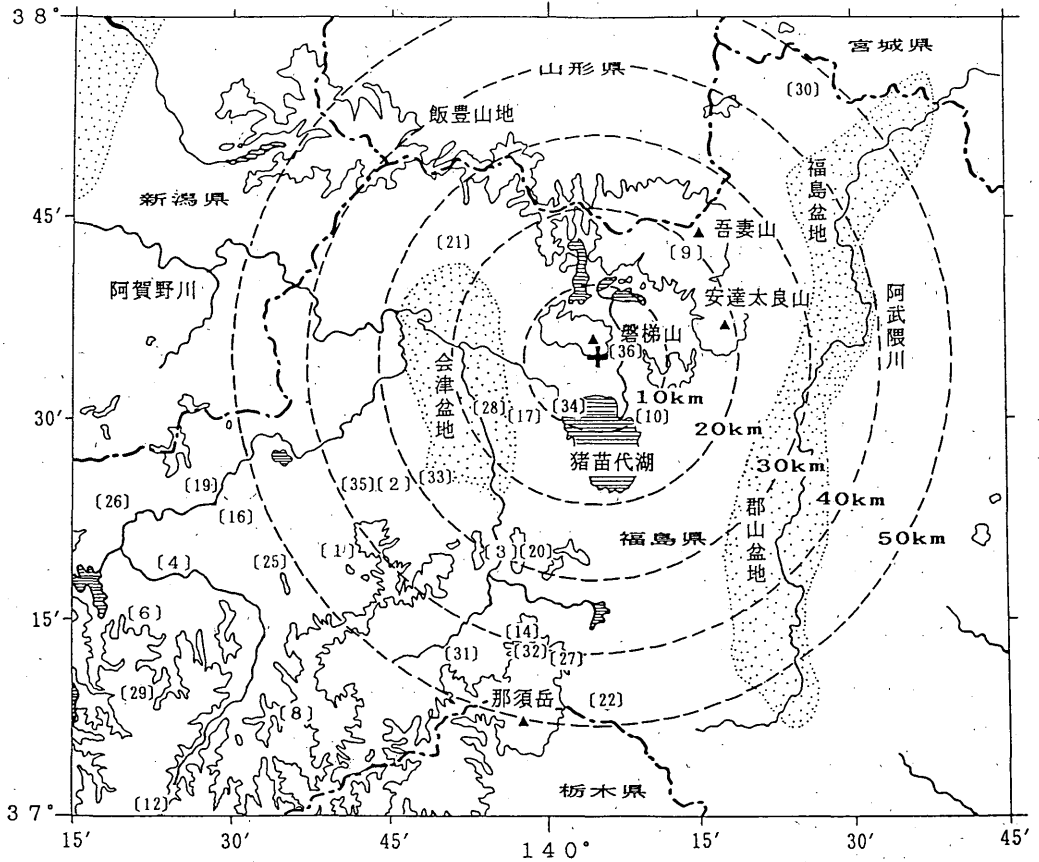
38°
45′
30′
15′
37°
山形県
宮城県
〔30〕
飯豊山地
新潟県
福島盆地
吾妻山
〔9〕
〔21〕
阿賀野川
安達太良山
阿武隈川
磐梯山
〔36〕
会津盆地
10km
〔28〕
〔17〕
〔34〕
〔10〕
20km
猪苗代湖
30km
〔19〕
〔35〕
〔2〕
〔33〕
40km
〔26〕
〔16〕
郡山盆地
福島県
50km
〔1〕
〔3〕
〔20〕
〔4〕
〔25〕
〔6〕
〔14〕
〔31〕
〔32〕
〔27〕
〔29〕
那須岳
〔22〕
〔8〕
栃木県
〔12〕
15′
30′
45′
140°
15′
30′
45′